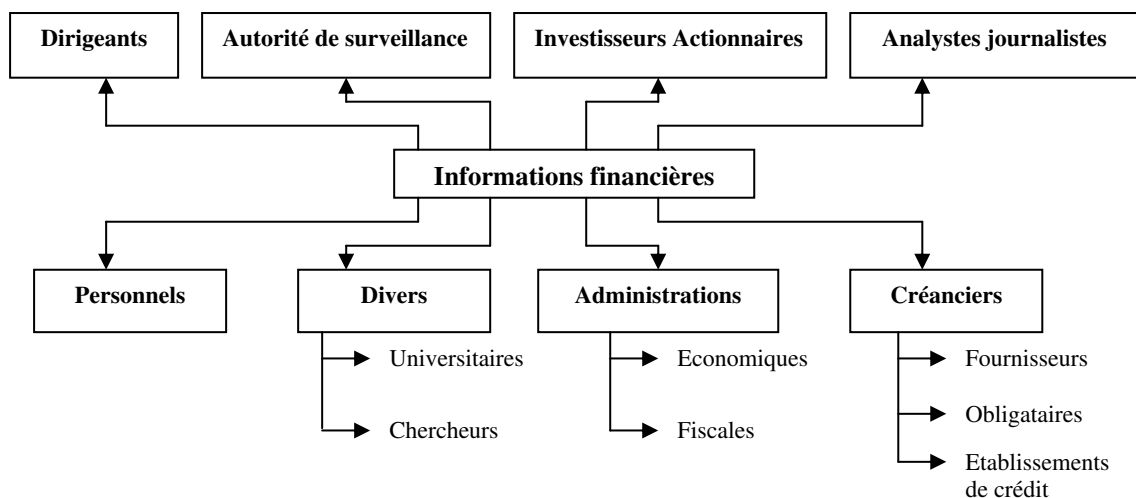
Dirigeants

Autorité de surveillance

Investisseurs Actionnaires

Analystes journalistes

Informations financières

Personnels

Divers

Universitaires

Chercheurs

Administrations

Economiques

Fiscales

Créanciers

Fournisseurs

Obligataires

Etablissements de crédit